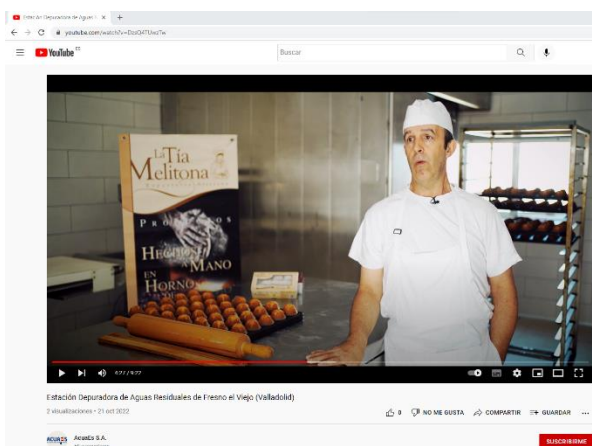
Estación Depuradora de Aguas | ×  +

youtube.com/watch?v=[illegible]

YouTube

Buscar

La Tía Melitona

PRODUCTOS HECHOS A MANO EN HORNO

0:27 / 9:22

Estación Depuradora de Aguas Residuales de Fresno el Viejo (Valladolid)

2 visualizaciones • 21 oct 2022

0  NO ME GUSTA  COMPARTIR  GUARDAR  ...

ACUAES  Acuaes S.A.

SUSCRIBIRME